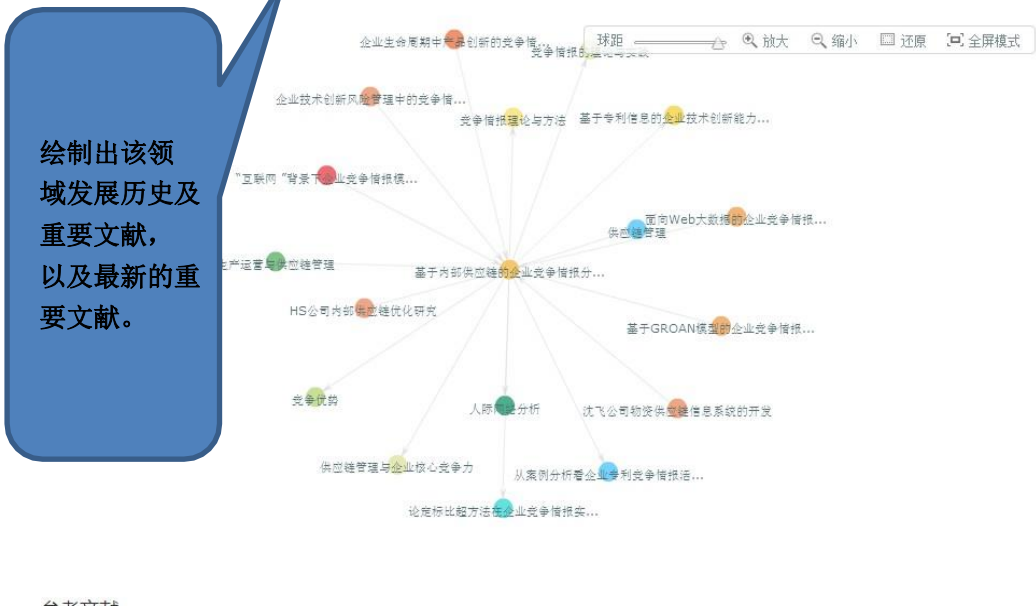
绘制出该领域发展历史及重要文献，
以及最新的重要文献。

球距 放大 缩小 还原 全屏模式

企业生命周期中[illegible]创新的竞争情...
竞争情报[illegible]
企业技术创新风险管理中的竞争情...
竞争情报理论与方法
基于专利信息的企业技术创新能力...
"互联网"背景下企业竞争情报模...
面向Web大数据的企业竞争情报...
供应链管理
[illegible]产运营与供应链管理
基于内部供应链的企业竞争情报分...
HS公司内部供应链优化研究
基于GROAN模型的企业竞争情报...
竞争优势
人际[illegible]分析
沈飞公司物资供应链信息系统的开发
供应链管理与企业核心竞争力
从案例分析看企业专利竞争情报活...
论定标比超方法在企业竞争情报实...

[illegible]